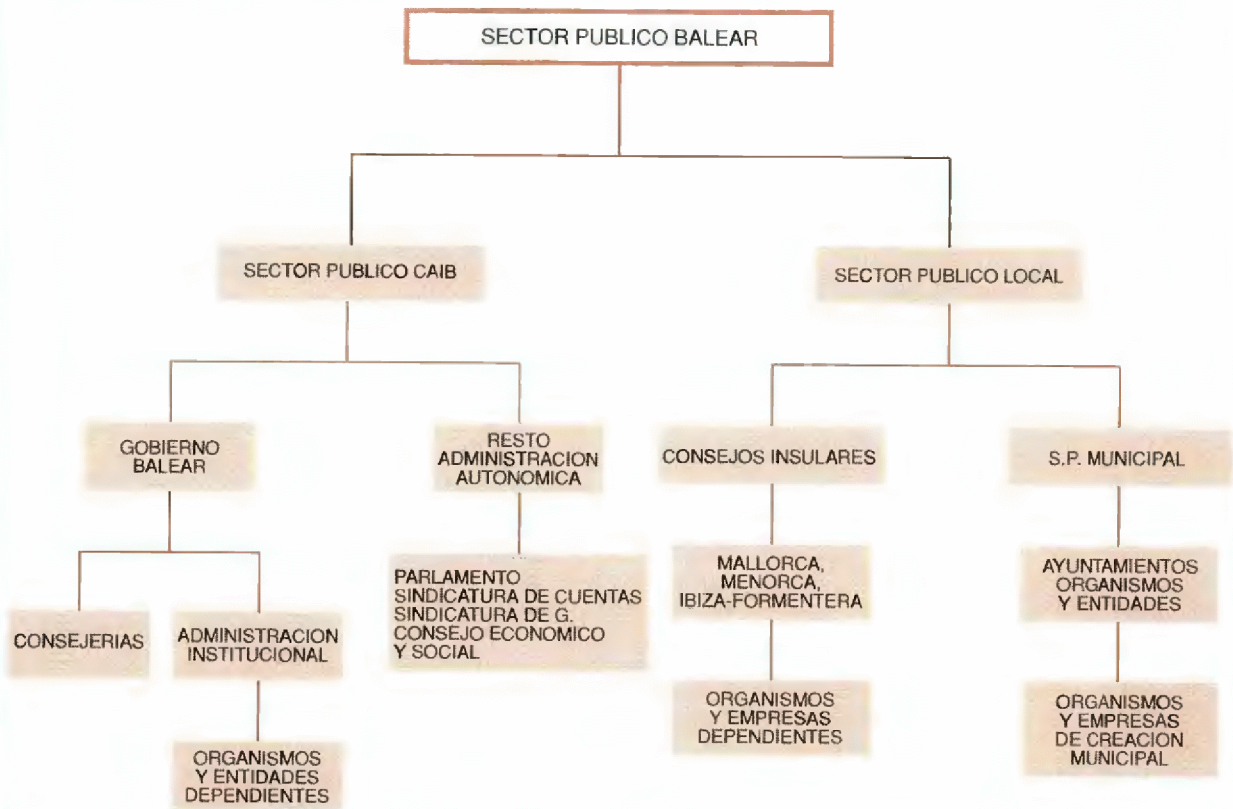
SECTOR PUBLICO BALEAR

SECTOR PUBLICO CAIB

SECTOR PUBLICO LOCAL

GOBIERNO BALEAR

RESTO ADMINISTRACION AUTONOMICA

CONSEJOS INSULARES

S.P. MUNICIPAL

CONSEJERIAS

ADMINISTRACION INSTITUCIONAL

ORGANISMOS Y ENTIDADES DEPENDIENTES

PARLAMENTO
SINDICATURA DE CUENTAS
SINDICATURA DE G.
CONSEJO ECONOMICO Y SOCIAL

MALLORCA, MENORCA, IBIZA-FORMENTERA

ORGANISMOS Y EMPRESAS DEPENDIENTES

AYUNTAMIENTOS ORGANISMOS Y ENTIDADES

ORGANISMOS Y EMPRESAS DE CREACION MUNICIPAL